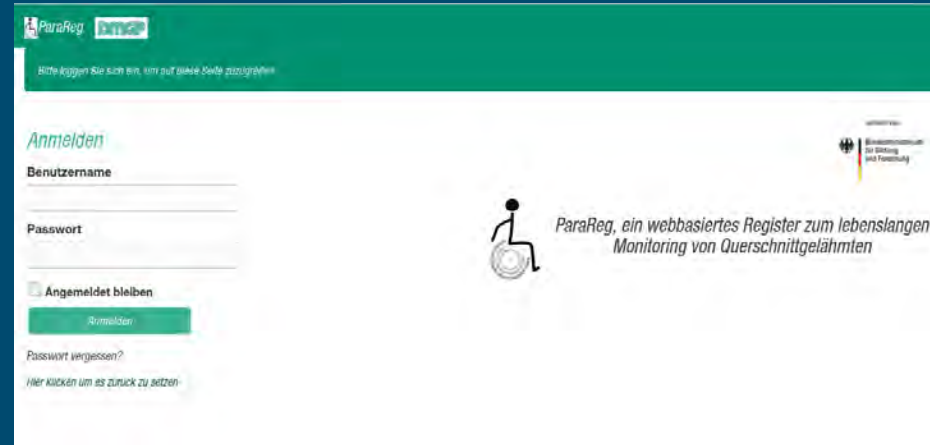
ParaReg DMGP

Bitte loggen Sie sich ein, um auf diese Seite zuzugreifen

Anmelden

Benutzername

Passwort

Angemeldet bleiben

Anmelden

Passwort vergessen?

Hier klicken um es zurück zu setzen

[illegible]

Bundesministerium für Bildung und Forschung

ParaReg, ein webbasiertes Register zum lebenslangen Monitoring von Querschnittgelähmten